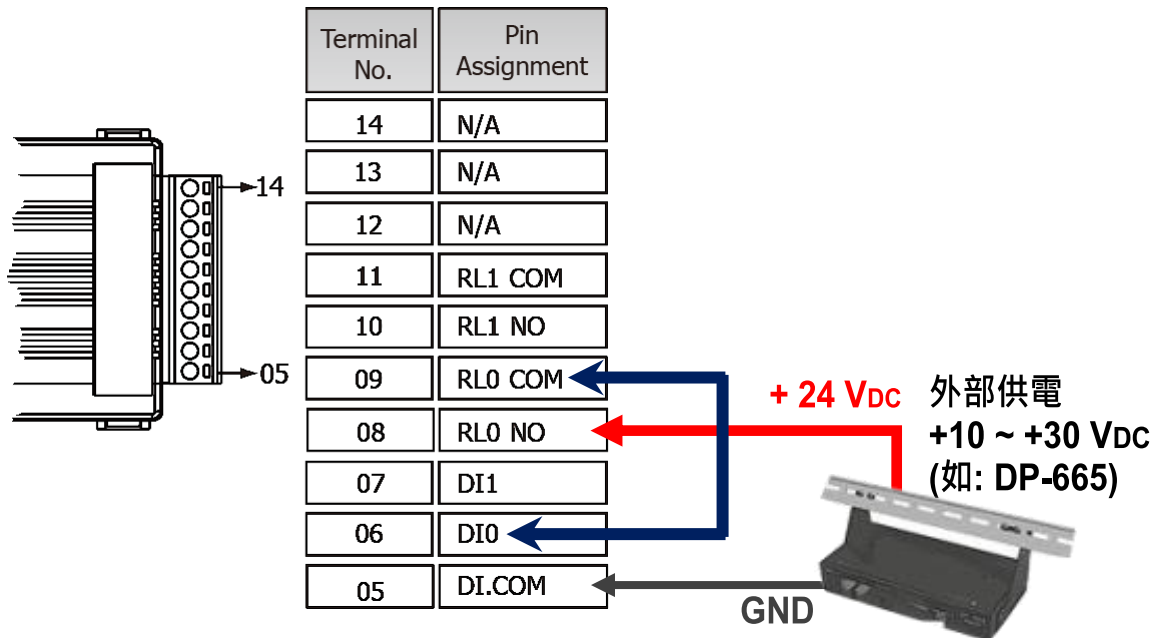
14

05

| Terminal No. | Pin Assignment |
|---|---|
| 14 | N/A |
| 13 | N/A |
| 12 | N/A |
| 11 | RL1 COM |
| 10 | RL1 NO |
| 09 | RL0 COM |
| 08 | RL0 NO |
| 07 | DI1 |
| 06 | DI0 |
| 05 | DI.COM |

+ 24 V$_{DC}$

外部供電
+10 ~ +30 V$_{DC}$
(如: DP-665)

GND